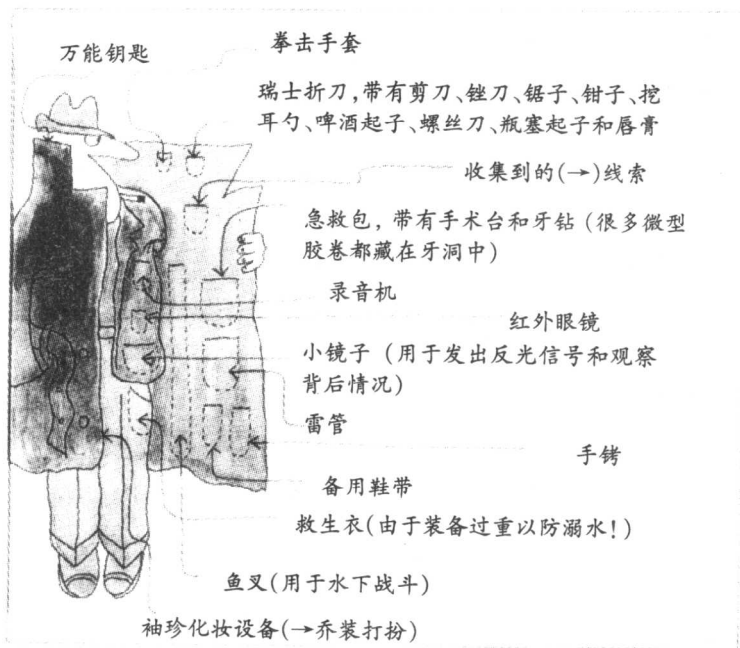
万能钥匙

拳击手套

瑞士折刀，带有剪刀、锉刀、锯子、钳子、挖耳勺、啤酒起子、螺丝刀、瓶塞起子和唇膏

收集到的(→)线索

急救包，带有手术台和牙钻（很多微型胶卷都藏在牙洞中）

录音机

红外眼镜

小镜子（用于发出反光信号和观察背后情况）

雷管

手铐

备用鞋带

救生衣(由于装备过重以防溺水！)

鱼叉(用于水下战斗)

袖珍化妆设备(→乔装打扮)